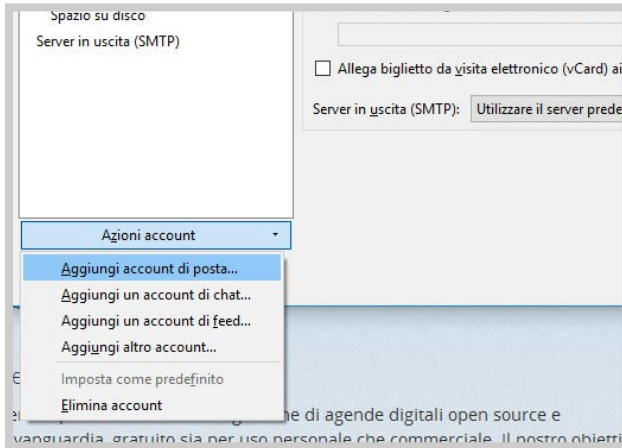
Spazio su disco
Server in uscita (SMTP)

Allega biglietto da visita elettronico (vCard) ai

Server in uscita (SMTP): Utilizzare il server prede

Azioni account

Aggiungi account di posta...
Aggiungi un account di chat...
Aggiungi un account di feed...
Aggiungi altro account...
Imposta come predefinito
Elimina account

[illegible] e di agende digitali open source e vanguardia, gratuito sia per uso personale che commerciale. Il nostro obietti